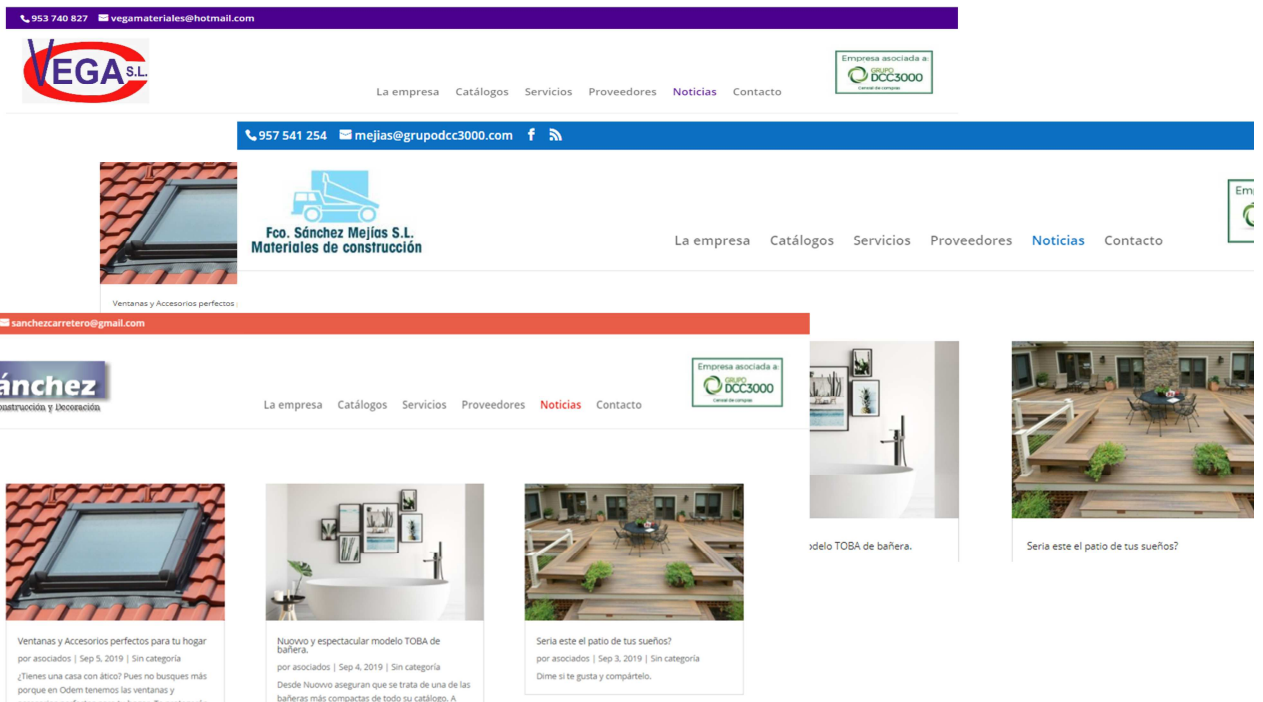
953 740 827 vegamateriales@hotmail.com

VEGA S.L.

La empresa Catálogos Servicios Proveedores Noticias Contacto

Empresa asociada a: GRUPO DCC3000 Central de compras

957 541 254 mejias@grupodcc3000.com

Fco. Sánchez Mejías S.L. Materiales de construcción

La empresa Catálogos Servicios Proveedores Noticias Contacto

Em

Ventanas y Accesorios perfectos

sanchezcarretero@gmail.com

ánchez
onstrucción y Decoración

La empresa Catálogos Servicios Proveedores Noticias Contacto

Empresa asociada a: GRUPO DCC3000 Central de compras

odelo TOBA de bañera.

Seria este el patio de tus sueños?

Ventanas y Accesorios perfectos para tu hogar

por asociados | Sep 5, 2019 | Sin categoría

¿Tienes una casa con ático? Pues no busques más porque en Odem tenemos las ventanas y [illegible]

Nuovvo y espectacular modelo TOBA de bañera.

por asociados | Sep 4, 2019 | Sin categoría

Desde Nuovvo aseguran que se trata de una de las bañeras más compactas de todo su catálogo. A

Seria este el patio de tus sueños?

por asociados | Sep 3, 2019 | Sin categoría

Dime si te gusta y compártelo.